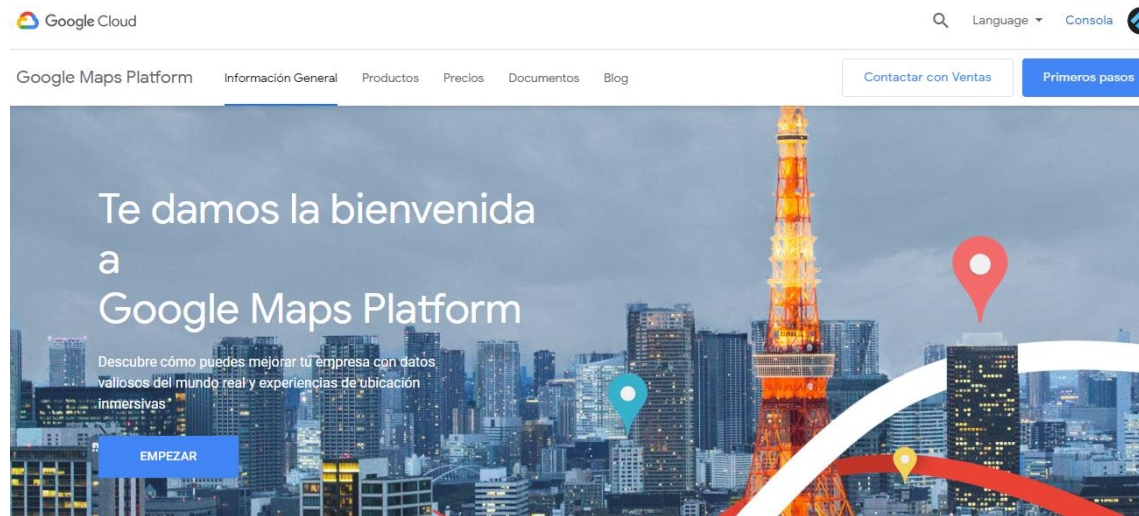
Google Cloud

Language ▾ Consola

Google Maps Platform Información General Productos Precios Documentos Blog

Contactar con Ventas

Primeros pasos

Te damos la bienvenida a Google Maps Platform

Descubre cómo puedes mejorar tu empresa con datos valiosos del mundo real y experiencias de ubicación inmersivas

EMPEZAR